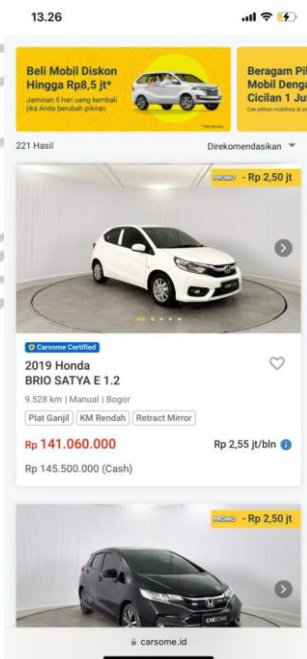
13.26

Beli Mobil Diskon Hingga Rp8,5 jt*

Jaminan 5 hari uang kembali jika Anda berubah pikiran.

Beragam Pil Mobil Denga Cicilan 1 Ju

221 Hasil

Direkomendasikan

PROMO - Rp 2,50 jt

Carsome Certified

2019 Honda BRIO SATYA E 1.2

9.528 km | Manual | Bogor

Plat Ganjil

KM Rendah

Retract Mirror

Rp 141.060.000

Rp 2,55 jt/bln

Rp 145.500.000 (Cash)

PROMO - Rp 2,50 jt

carsome.id